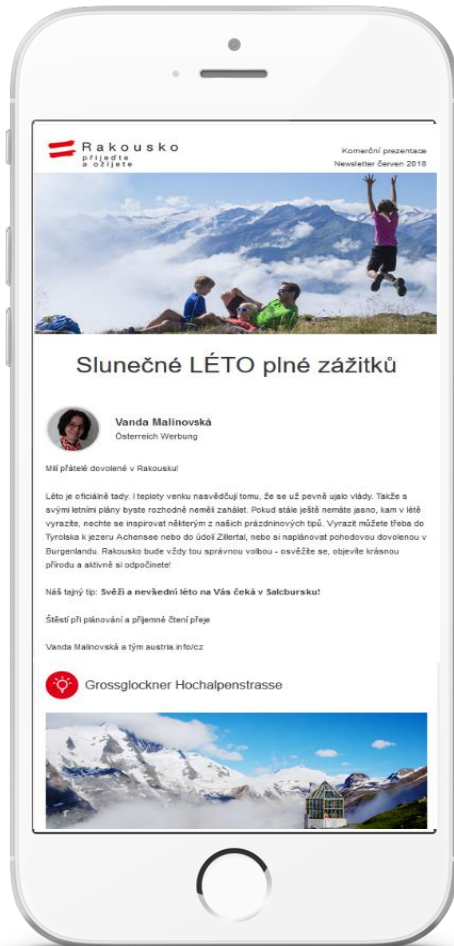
Rakousko
přijeďte a ožijete

Komerční prezentace
Newsletter červen 2018

Slunečné LÉTO plné zážitků

Vanda Malinovská
Österreich Werbung

Milí přátelé dovolené v Rakousku!

Léto je oficiálně tady. I teploty venku nasvědčují tomu, že se už pevně ujalo vlády. Takže s svými letními plány byste rozhodně neměli zahálet. Pokud stále ještě nemáte jasno, kam v létě vyrazíte, nechte se inspirovat některým z našich prázdninových tipů. Vyrazit můžete třeba do Tyrolska k jezeru Achensee nebo do údolí Zillertal, nebo si naplánovat pohodovou dovolenou v Burgenlandu. Rakousko bude vždy tou správnou volbou - osvěžte se, objevte krásnou přírodu a aktivně si odpočiňte!

Náš tajný tip: Svěží a nevšední léto na Vás čeká v Salcbursku!

Štěstí při plánování a příjemné čtení přeje

Vanda Malinovská a tým austria.info/cz

Grossglockner Hochalpenstrasse